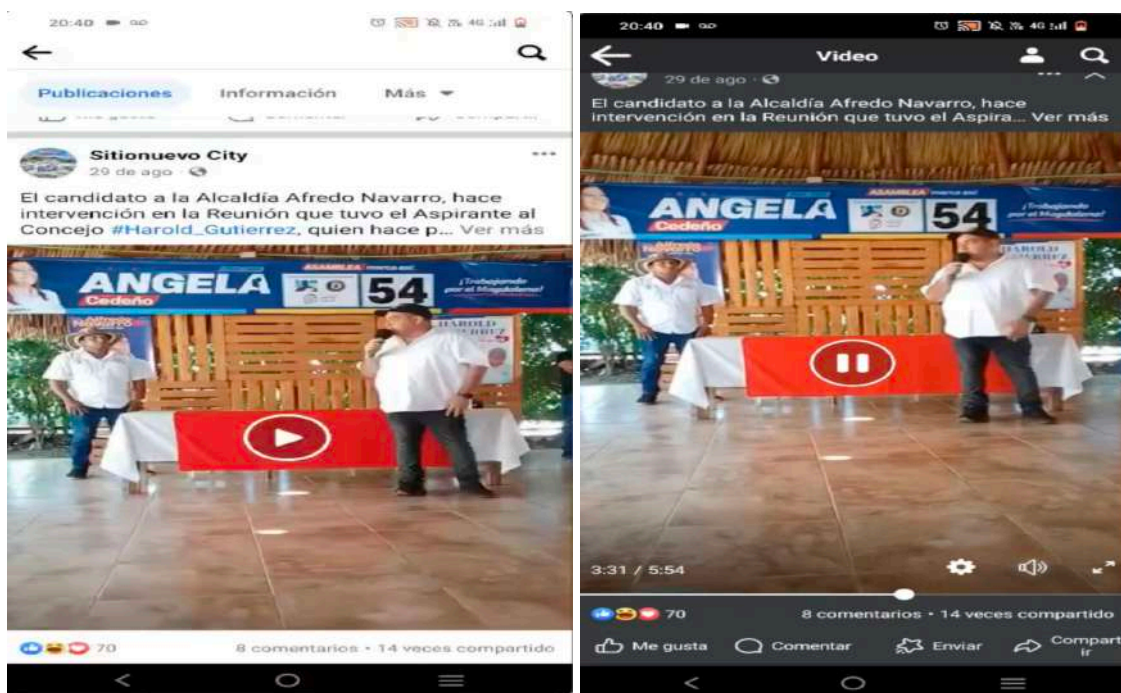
20:40

Publicaciones Información Más

Sitionuevo City
29 de ago

El candidato a la Alcaldía Afredo Navarro, hace intervención en la Reunión que tuvo el Aspirante al Concejo #Harold_Gutierrez, quien hace p... Ver más

ASAMBLEA
ANGELA
Cedeño
54
¡Trabajando por el Magdalena!
HAROLD

70
8 comentarios • 14 veces compartido

20:40
Video
29 de ago
El candidato a la Alcaldía Afredo Navarro, hace intervención en la Reunión que tuvo el Aspira... Ver más

ASAMBLEA
ANGELA
Cedeño
54
¡Trabajando por el Magdalena!
HAROLD

3:31 / 5:54

70
8 comentarios • 14 veces compartido
Me gusta Comentar Enviar Compartir